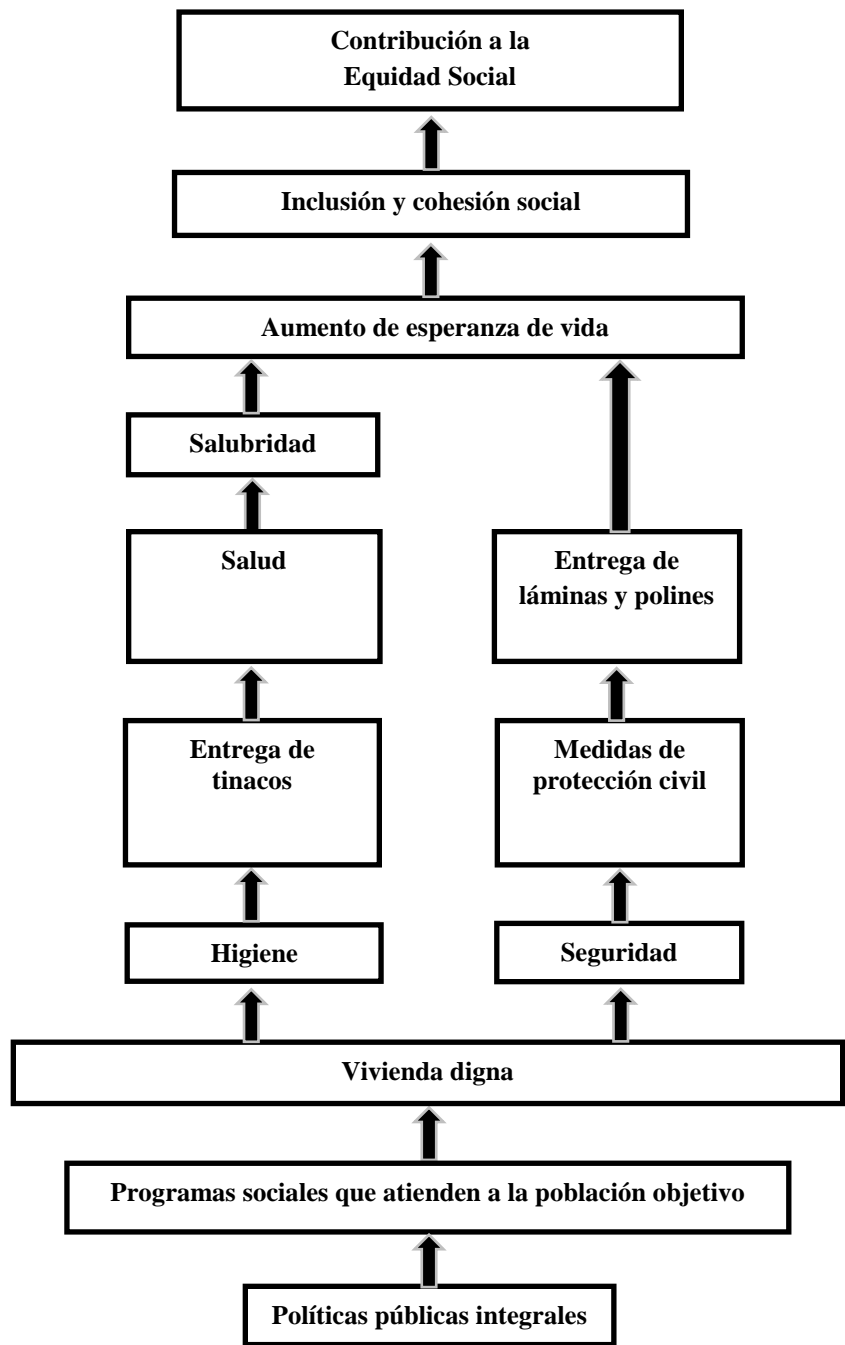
Contribución a la Equidad Social

Inclusión y cohesión social

Aumento de esperanza de vida

Salubridad

Salud

Entrega de láminas y polines

Entrega de tinacos

Medidas de protección civil

Higiene

Seguridad

Vivienda digna

Programas sociales que atienden a la población objetivo

Políticas públicas integrales